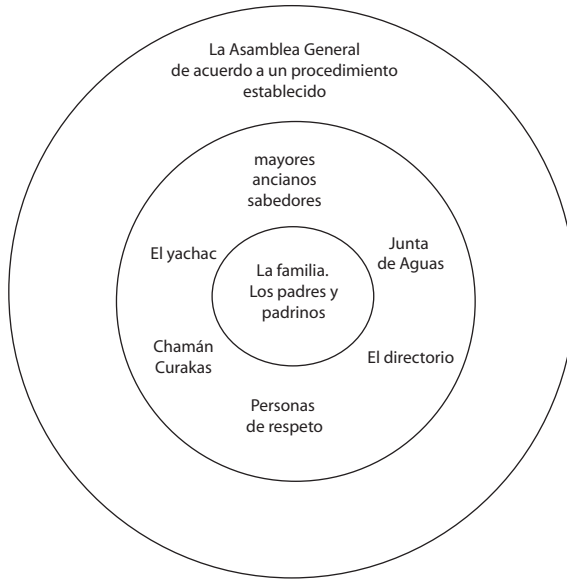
La Asamblea General
de acuerdo a un procedimiento
establecido

mayores
ancianos
sabedores

El yachac

Junta
de Aguas

La familia.
Los padres y
padrinos

Chamán
Curakas

El directorio

Personas
de respeto